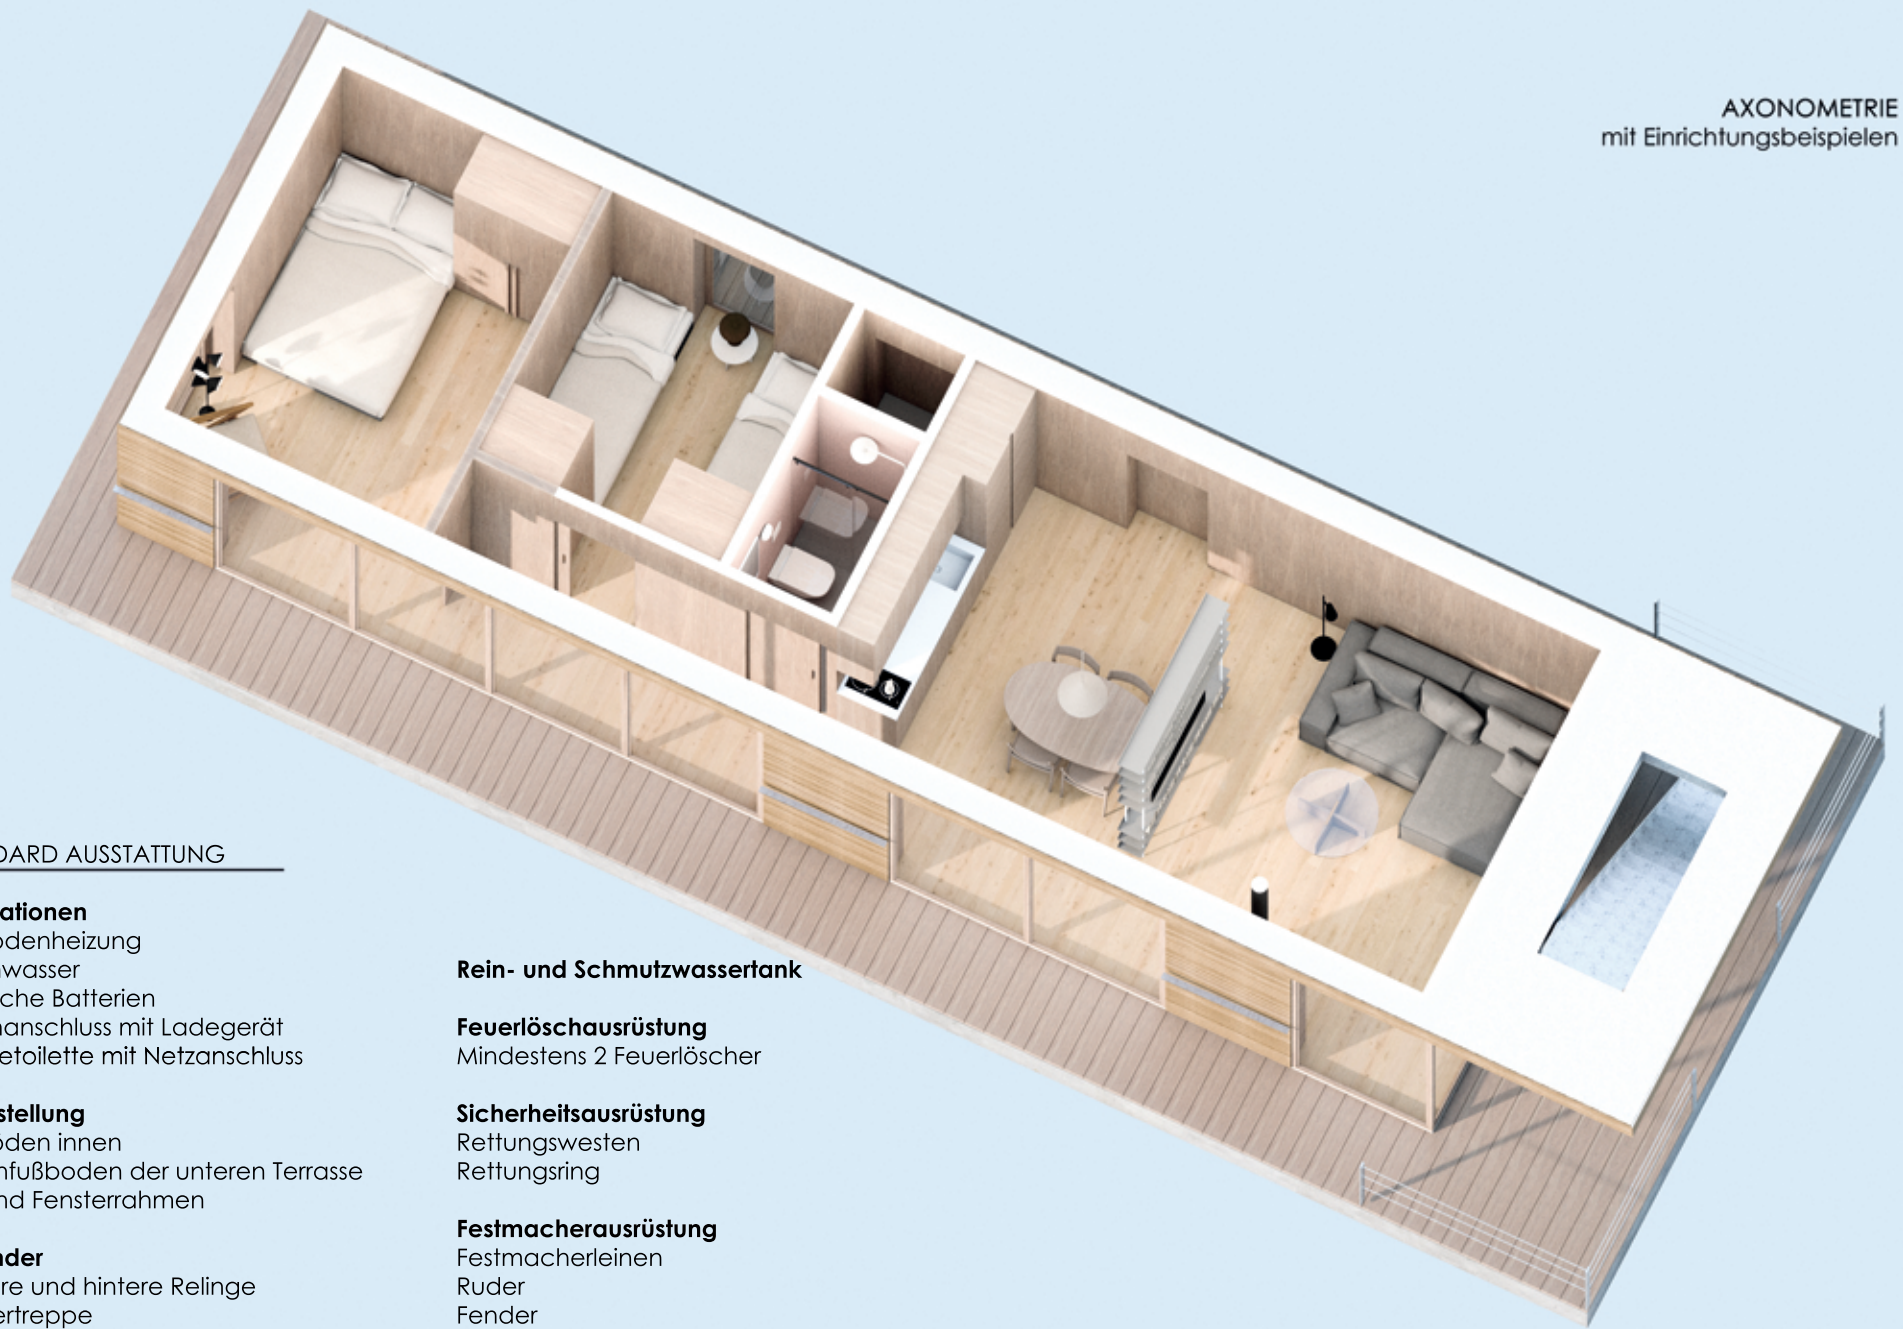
AXONOMETRIE
mit Einrichtungsbeispielen

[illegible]DARD AUSSTATTUNG

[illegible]ationen
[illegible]odenheizung
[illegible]wasser
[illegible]che Batterien
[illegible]anschluss mit Ladegerät
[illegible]etoilette mit Netzanschluss

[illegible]stellung
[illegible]oden innen
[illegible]nfußboden der unteren Terrasse
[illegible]nd Fensterrahmen

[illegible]nder
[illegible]re und hintere Relinge
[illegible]ertreppe

Rein- und Schmutzwassertank

Feuerlöschausrüstung
Mindestens 2 Feuerlöscher

Sicherheitsausrüstung
Rettungswesten
Rettungsring

Festmacherausrüstung
Festmacherleinen
Ruder
Fender